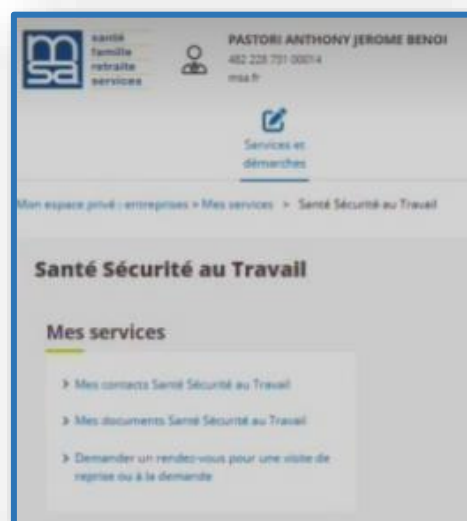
msa
santé
famille
retraite
services

PASTORI ANTHONY JEROME BENOI
482 223 731 00014
msa.fr

Services et démarches

Mon espace privé : entreprises > Mes services > Santé Sécurité au Travail

Santé Sécurité au Travail

Mes services

> Mes contacts Santé Sécurité au Travail

> Mes documents Santé Sécurité au Travail

> Demander un rendez-vous pour une visite de reprise ou à la demande